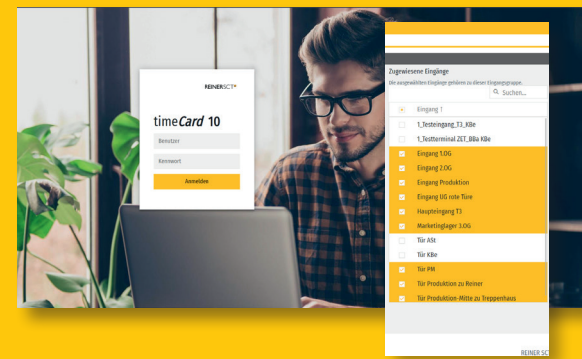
REINER SCT
timeCard 10
Benutzer
Kennwort
Anmelden

Zugewiesene Eingänge
Die ausgewählten Eingänge gehören zu dieser Eingangsgruppe.
Suchen...
Eingang 1
1_Testeingang_T3_KBe
1_Testterminal ZET_BBa KBe
Eingang 1.OG
Eingang 2.OG
Eingang Produktion
Eingang UG rote Türe
Haupteingang T3
Marketinglager 3.OG
Tür ASt
Tür KBe
Tür PM
Tür Produktion zu Reiner
Tür Produktion-Mitte zu Treppenhaus
REINER SC